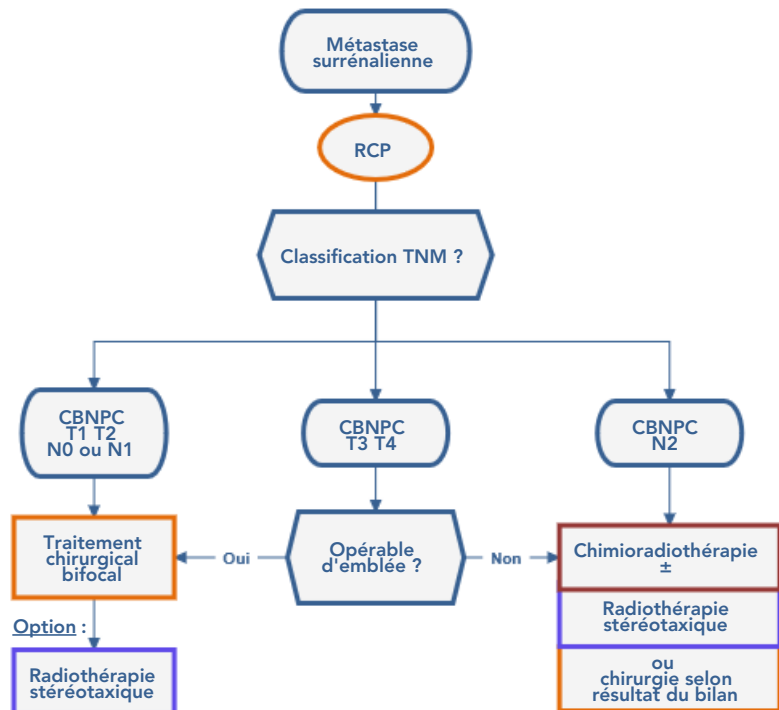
Métastase surrénalienne

RCP

Classification TNM ?

CBNPC
T1 T2
N0 ou N1

CBNPC
T3 T4

CBNPC
N2

Traitement chirurgical bifocal

Oui

Opérable d'emblée ?

Non

Chimioradiothérapie
±

Option :

Radiothérapie stéréotaxique

Radiothérapie stéréotaxique

ou
chirurgie selon résultat du bilan